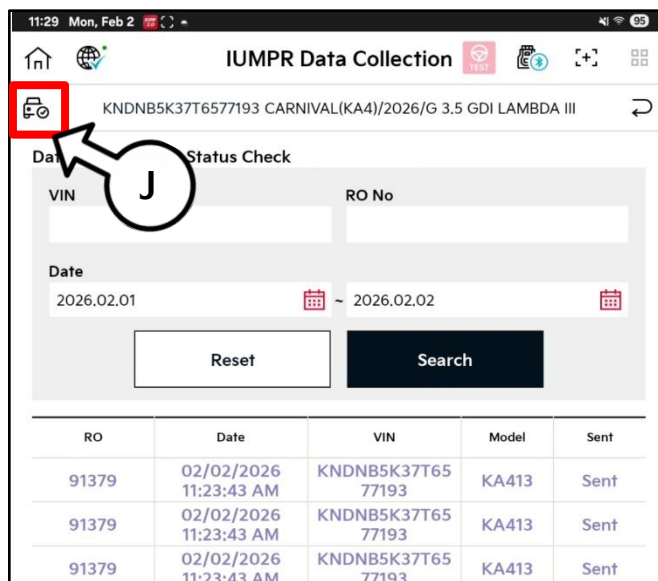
11:29 Mon, Feb 2

95

IUMPR Data Collection

TEST

KNDNB5K37T6577193 CARNIVAL(KA4)/2026/G 3.5 GDI LAMBDA III

J

Da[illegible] Status Check

VIN

RO No

Date

2026.02.01 ~ 2026.02.02

Reset

Search

| RO | Date | VIN | Model | Sent |
|---|---|---|---|---|
| 91379 | 02/02/2026 11:23:43 AM | KNDNB5K37T6577193 | KA413 | Sent |
| 91379 | 02/02/2026 11:23:43 AM | KNDNB5K37T6577193 | KA413 | Sent |
| 91379 | 02/02/2026 11:23:43 AM | KNDNB5K37T6577193 | KA413 | Sent |